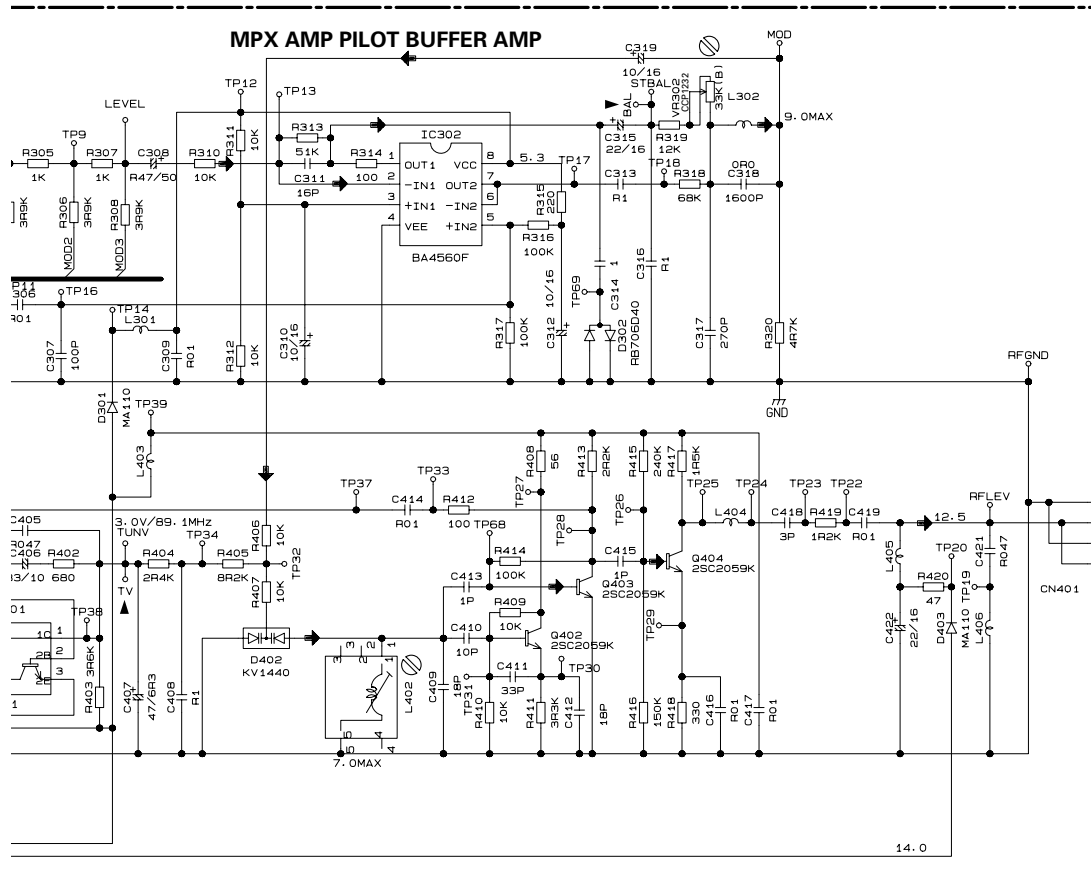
MPX AMP PILOT BUFFER AMP

C319
10/16
MOD
STBAL
BAL
VR302
CC1232
33K(B)
L302
9.0MAX
TP12
TP13
LEVEL
R313
51K
IC302
C315
22/16
R319
12K
TP9
R305
1K
R307
1K
C308
R47/50
R310
10K
R311
10K
R314
100
OUT1 1
VCC 8
5.3
TP17
TP18
0R0
C311
16P
-IN1 2
OUT2 7
C313
R1
R318
68K
C318
1600P
+IN1 3
-IN2 6
R315
220
VEE 4
+IN2 5
R316
100K
3R9K
R306
3R9K
R308
3R9K
MOD2
MOD3
BA4560F
C316
R1
TP69
C314
1
TP16
TP14
L301
C307
100P
C309
R01
R312
10K
C310
10/16
R317
100K
C312
10/16
D302
RB706D40
C317
270P
R320
4R7K
RFGND
GND
D301
MA110
TP39
L403
TP27
R408
56
R413
2R2K
R415
240K
R417
1R5K
TP37
TP33
TP25
TP24
TP23
TP22
C414
R01
R412
100
TP68
TP26
TP28
L404
C418
3P
R419
1R2K
C419
R01
RFLEV
12.5
C405
R047
C406
33/10
R402
680
3.0V/89.1MHz
TUNV
R404
2R4K
TP34
R405
8R2K
R406
10K
TP32
R414
100K
C415
1P
Q404
2SC2059K
L405
TP20
C421
R047
TV
R407
10K
C413
1P
Q403
2SC2059K
R420
47
TP19
CN401
TP38
R409
10K
TP29
MA110
L406
D402
KV1440
C410
10P
Q402
2SC2059K
C422
22/16
D403
R403
3R6K
C407
47/6R3
C408
R1
L402
C409
18P
C411
33P
TP30
TP31
R410
10K
R411
3R3K
C412
18P
R416
150K
R418
330
C416
R01
C417
R01
7.0MAX
14.0